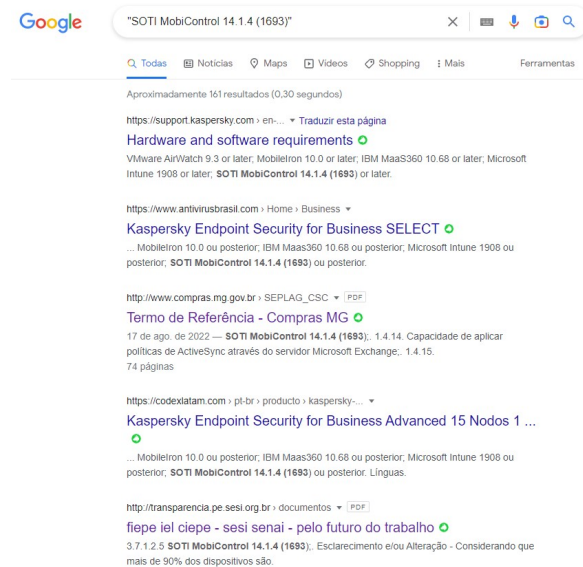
Google

"SOTI MobiControl 14.1.4 (1693)"

Todas Notícias Maps Vídeos Shopping Mais Ferramentas

Aproximadamente 161 resultados (0,30 segundos)

https://support.kaspersky.com › en-... ▾ Traduzir esta página

Hardware and software requirements

VMware AirWatch 9.3 or later; MobileIron 10.0 or later; IBM MaaS360 10.68 or later; Microsoft Intune 1908 or later; SOTI MobiControl 14.1.4 (1693) or later.

https://www.antivirusbrasil.com › Home › Business ▾

Kaspersky Endpoint Security for Business SELECT

... MobileIron 10.0 ou posterior; IBM Maas360 10.68 ou posterior; Microsoft Intune 1908 ou posterior; SOTI MobiControl 14.1.4 (1693) ou posterior.

http://www.compras.mg.gov.br › SEPLAG_CSC ▾ PDF

Termo de Referência - Compras MG

17 de ago. de 2022 — SOTI MobiControl 14.1.4 (1693);. 1.4.14. Capacidade de aplicar políticas de ActiveSync através do servidor Microsoft Exchange;. 1.4.15.
74 páginas

https://codexlatam.com › pt-br › producto › kaspersky-... ▾

Kaspersky Endpoint Security for Business Advanced 15 Nodos 1 ...

... MobileIron 10.0 ou posterior; IBM Maas360 10.68 ou posterior; Microsoft Intune 1908 ou posterior; SOTI MobiControl 14.1.4 (1693) ou posterior. Línguas.

http://transparencia.pe.sesi.org.br › documentos ▾ PDF

fiepe iel ciepe - sesi senai - pelo futuro do trabalho

3.7.1.2.5 SOTI MobiControl 14.1.4 (1693);. Esclarecimento e/ou Alteração - Considerando que mais de 90% dos dispositivos são.